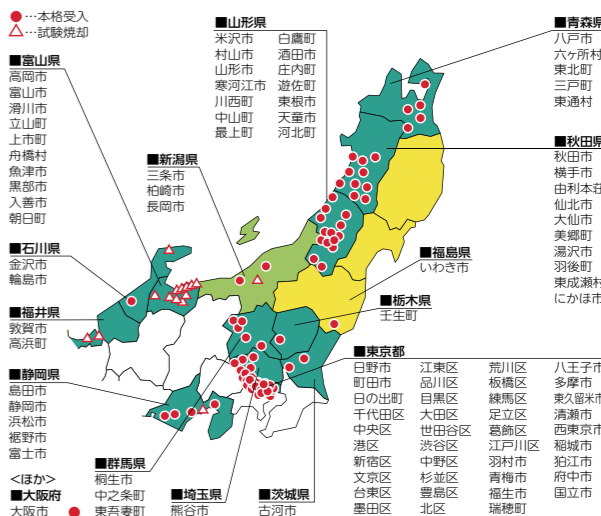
●…本格受入
△…試験焼却

■山形県
米沢市
村山市
山形市
寒河江市
川西町
中山町
最上町
白鷹町
酒田市
庄内町
遊佐町
東根市
天童市
河北町

■青森県
八戸市
六ヶ所村
東北町
三戸町
東通村

■富山県
高岡市
富山市
滑川市
立山町
上市町
舟橋村
魚津市
黒部市
入善市
朝日町

■新潟県
三条市
柏崎市
長岡市

■秋田県
秋田市
横手市
由利本荘
仙北市
大仙市
美郷町
湯沢市
羽後町
東成瀬村
にかほ市

■石川県
金沢市
輪島市

■福島県
いわき市

■福井県
敦賀市
高浜町

■栃木県
壬生町

■静岡県
島田市
静岡市
浜松市
裾野市
富士市

■東京都
日野市
町田市
日の出町
千代田区
中央区
港区
新宿区
文京区
台東区
墨田区
江東区
品川区
目黒区
大田区
世田谷区
渋谷区
中野区
杉並区
豊島区
北区
荒川区
板橋区
練馬区
足立区
葛飾区
江戸川区
羽村市
青梅市
福生市
瑞穂町
八王子市
多摩市
東久留米市
清瀬市
西東京市
稲城市
狛江市
府中市
国立市

■群馬県
桐生市
中之条町
東吾妻町

<ほか>
■大阪府
大阪市

■埼玉県
熊谷市

■茨城県
古河市